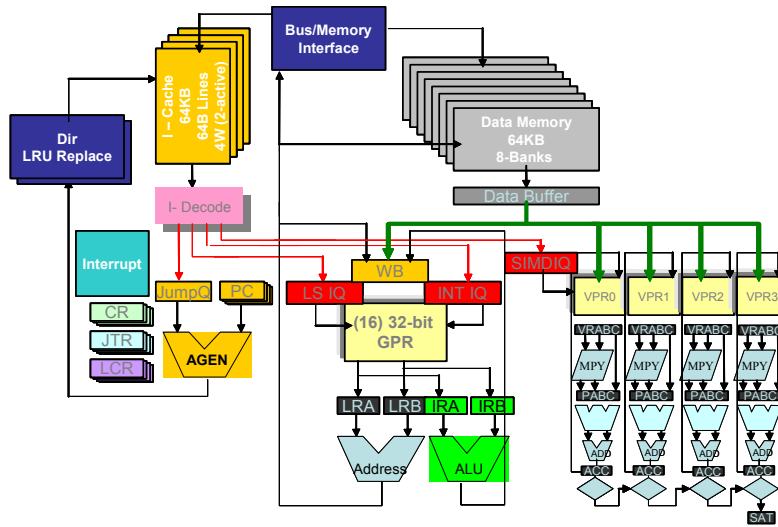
Bus/Memory Interface

I – Cache
64KB
64B Lines
4W (2-active)

Dir
LRU Replace

Data Memory
64KB
8-Banks

Data Buffer

I- Decode

Interrupt

JumpQ

PC

CR

JTR

LCR

AGEN

WB

LS IQ

INT IQ

SIMDIQ

(16) 32-bit
GPR

LRA

LRB

IRA

IRB

Address

ALU

VPR0

VPR1

VPR2

VPR3

VRABC

VRABC

VRABC

VRABC

MPY

MPY

MPY

MPY

PABC

PABC

PABC

PABC

ADD

ADD

ADD

ADD

ACC

ACC

ACC

ACC

SAT